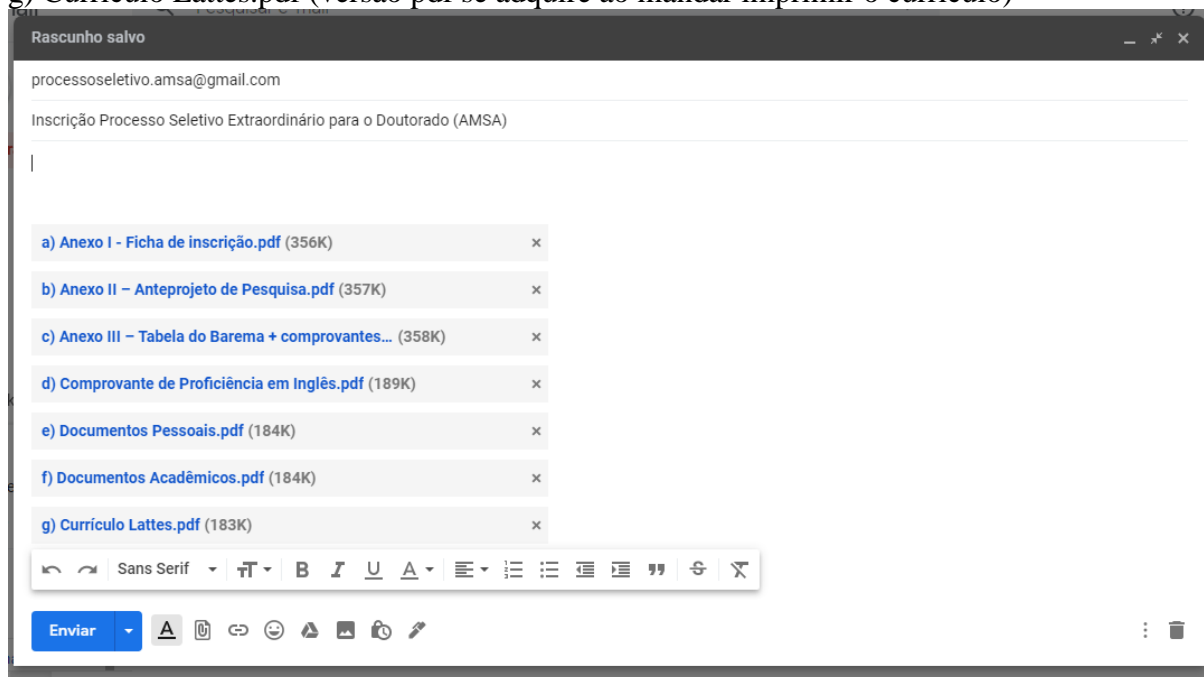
g) Currículo Lattes.pdf (versão pdf se adquire ao mandar imprimir o currículo)

Rascunho salvo

processoseletivo.amsa@gmail.com

Inscrição Processo Seletivo Extraordinário para o Doutorado (AMSA)

a) Anexo I - Ficha de inscrição.pdf (356K)

b) Anexo II – Anteprojeto de Pesquisa.pdf (357K)

c) Anexo III – Tabela do Barema + comprovantes... (358K)

d) Comprovante de Proficiência em Inglês.pdf (189K)

e) Documentos Pessoais.pdf (184K)

f) Documentos Acadêmicos.pdf (184K)

g) Currículo Lattes.pdf (183K)

Sans Serif

Enviar